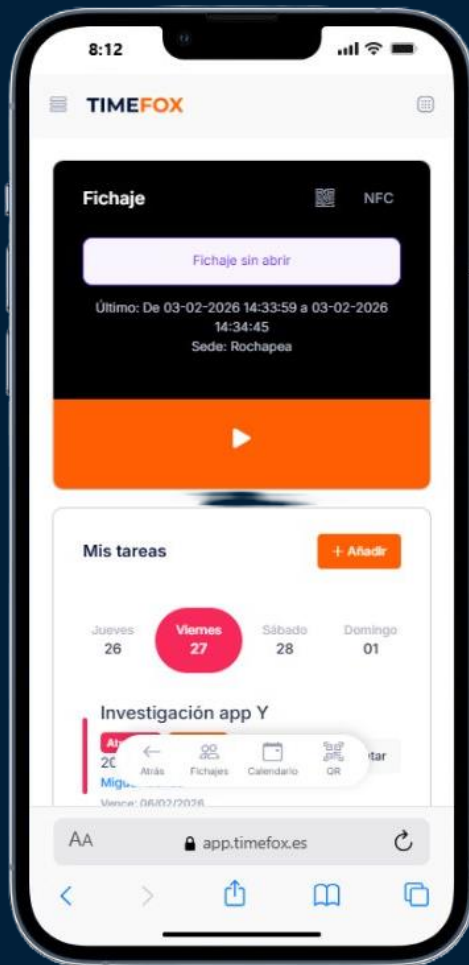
8:12

TIMEFOX

Fichaje

NFC

Fichaje sin abrir

Último: De 03-02-2026 14:33:59 a 03-02-2026 14:34:45
Sede: Rochapea

Mis tareas

+ Añadir

Jueves
26

Viernes
27

Sábado
28

Domingo
01

Investigación app Y

At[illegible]

2C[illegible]

Migu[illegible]

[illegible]tar

Vence: 06/02/2026

Atrás

Fichajes

Calendario

QR

AA

app.timefox.es